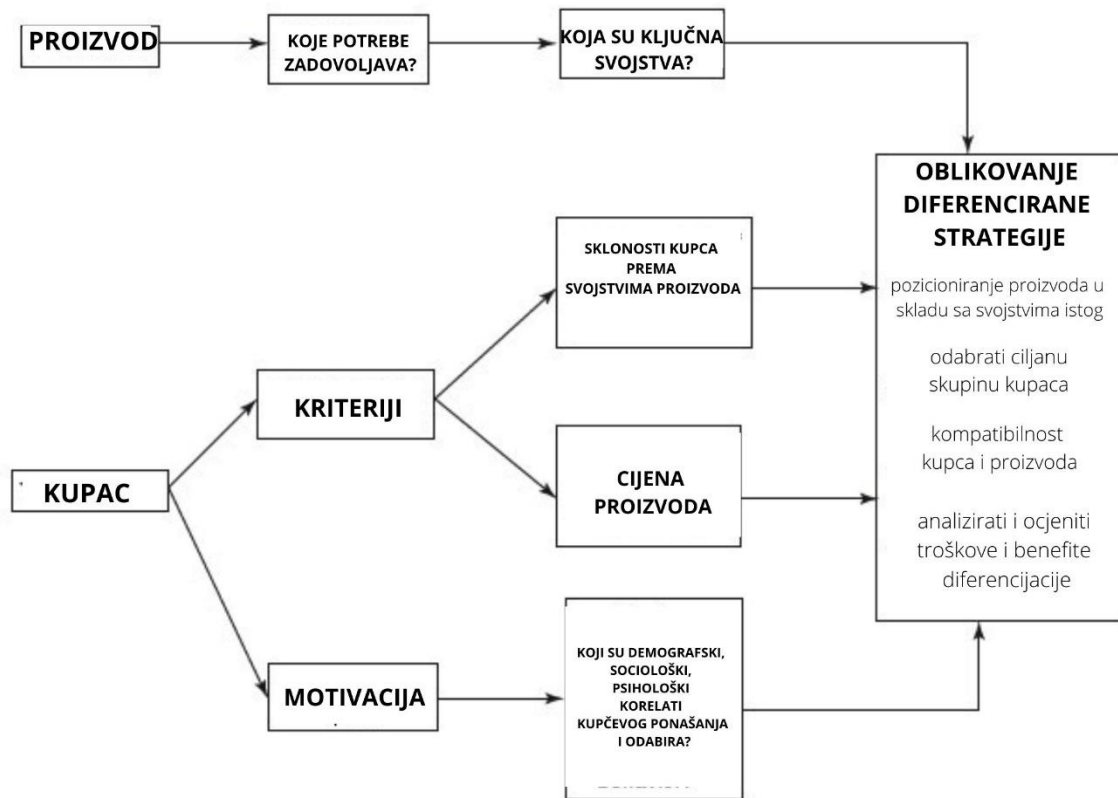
PROIZVOD

KOJE POTREBE ZADOVOLJAVA?

KOJA SU KLJUČNA SVOJSTVA?

OBLIKOVANJE DIFERENCIRANE STRATEGIJE

pozicioniranje proizvoda u skladu sa svojstvima istog

odabrati ciljanu skupinu kupaca

kompatibilnost kupca i proizvoda

analizirati i ocjeniti troškove i benefite diferencijacije

SKLONOSTI KUPCA PREMA SVOJSTVIMA PROIZVODA

KRITERIJI

KUPAC

CIJENA PROIZVODA

MOTIVACIJA

KOJI SU DEMOGRAFSKI, SOCIOLOŠKI, PSIHOLOŠKI KORELATI KUPČEVOG PONAŠANJA I ODABIRA?